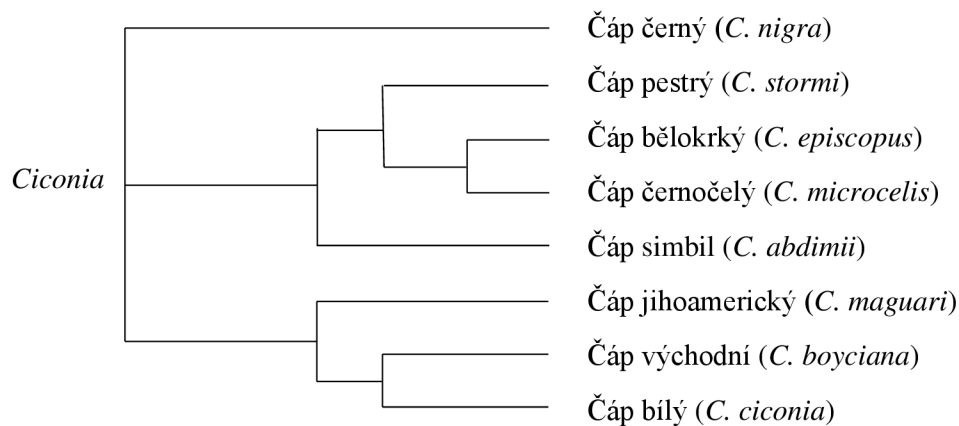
Ciconia

Čáp černý (C. nigra)

Čáp pestrý (C. stormi)

Čáp bělokrký (C. episcopus)

Čáp černočelý (C. microcelis)

Čáp simbil (C. abdimii)

Čáp jihoamerický (C. maguari)

Čáp východní (C. boyciana)

Čáp bílý (C. ciconia)